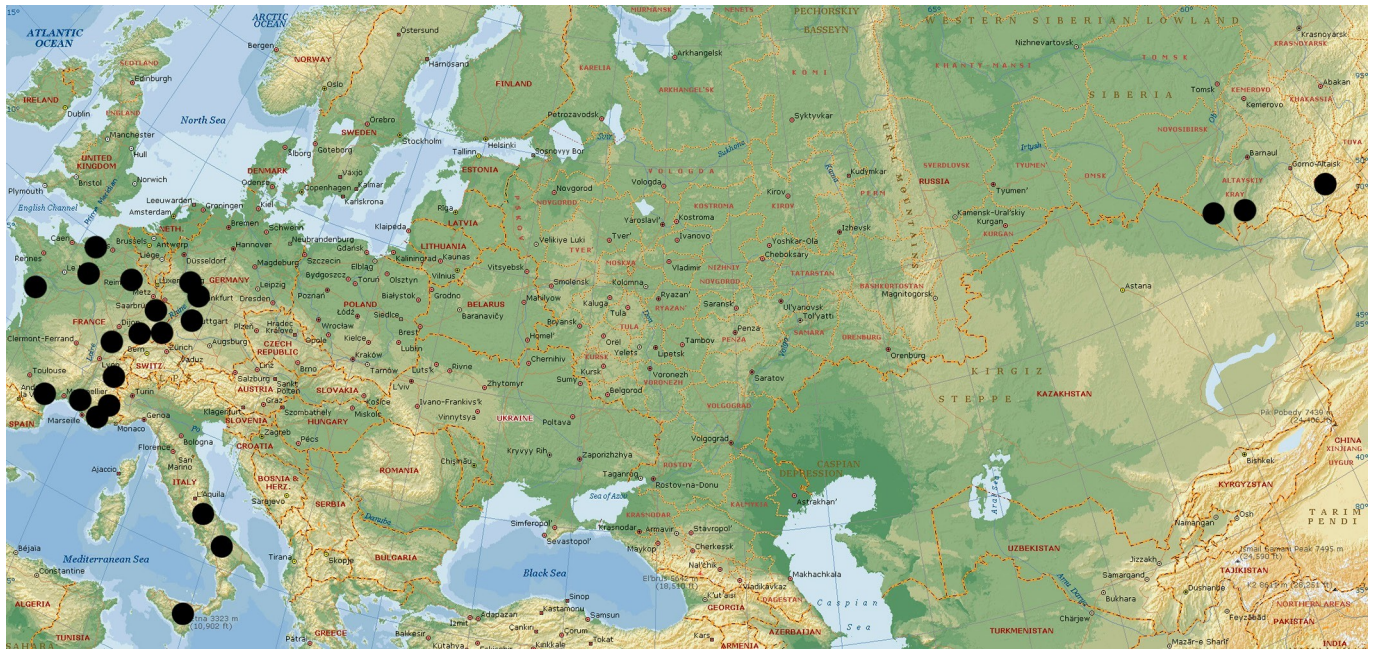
ATLANTIC OCEAN
ARCTIC OCEAN
NORWAY
FINLAND
KARELIA
PECHORSKIY BASSEYN
WESTERN SIBERIAN LOWLAND
IRELAND
SCOTLAND
Edinburgh
Dublin
North Sea
Bergen
Oslo
Östersund
Härnösand
SWEDEN
Stockholm
Örebro
Göteborg
Helsinki
Tallinn
ESTONIA
Petrozavodsk
Arkhangelsk
ARKHANGEL'SK
KOMI
Syktyvkar
URAL MOUNTAINS
KHANTY-MANSI
TOMSK
Nizhnevartovsk
Krasnoyarsk
KRASNOYARSK
SIBERIA
Tomsk
Kemerovo
KEMEROVO
Abakan
KHAKASSIA
Manchester
Hull
UNITED KINGDOM
Bristol
Norwich
Plymouth
English Channel
DENMARK
Odense
Copenhagen
Malmö
Växjö
Karlskrona
Riga
LATVIA
Novgorod
NOVGOROD
Vologda
VOLOGDA
Kirov
KIROV
Kudymkar
PERM
Perm
SVERDLOVSK
TYUMEN'
Tyumen'
OMSK
Irtysh
NOVOSIBIRSK
Novosibirsk
Barnaul
ALTAY
KRAY
Gorno-Altaisk
TOVA
RUSSIA
Leeuwarden
Groningen
Amsterdam
Bremen
Hamburg
Schwerin
Neubrandenburg
Gdańsk
Klaipeda
Kaliningrad
LITHUANIA
Kaunas
Velikiye Luki
PSKOV
TVER'
Tver'
Yaroslavl'
Kostroma
KOSTROMA
Ivanovo
Yoshkar-Ola
Izhevsk
Cheboksary
Kamensk-Ural'skiy
Kurgan
KURGAN
Caen
Brussels
Antwerp
Liège
Hannover
Magdeburg
Szczecin
Elblag
Olsztyn
Vilnius
Vitsyebsk
Smolensk
MOSKVA
Moscow
Vladimir
NIZHNIY NOVGOROD
TATARSTAN
BASHKORTOSTAN
Magnitogorsk
Astana
Rennes
Le Havre
Reims
Düsseldorf
GERMANY
Luxembourg
Frankfurt
Leipzig
Dresden
Poznań
Bydgoszcz
Toruń
POLAND
Białystok
Grodno
BELARUS
Mahilyow
Kaluga
Tula
TULA
Kolomna
Ryazan'
RYAZAN'
Saransk
Ul'yanovsk
Tol'yatti
SAMARA
ORENBURG
Orenburg
Metz
Saarbrücken
Stuttgart
Nürnberg
Plzeň
Łódź
Warsaw
Siedlce
Brest
Baranavičy
Bryansk
Orel
Yelets
Lipetsk
Tambov
Penza
PENZA
Volga
FRANCE
Dijon
Bern
Zürich
Augsburg
Munich
CZECH REPUBLIC
Hradec Králové
Wrocław
Kielce
Lublin
Homel'
KURSK
Kursk
VORONEZH
Voronezh
Saratov
KIRGIZ
STEPPE
KAZAKHSTAN
Clermont-Ferrand
Vaduz
SWITZ.
Salzburg
AUSTRIA
Vienna
SLOVAKIA
Kraków
Tarnów
L'viv
Lutsk
Rivne
Zhytomyr
Chernihiv
Sumy
Belgorod
Toulouse
Andorra
Lyon
Turin
Graz
Szombathely
Miskolc
Ivano-Frankivs'k
Vinnytsya
UKRAINE
Kiev
Poltava
Kharkiv
VOLGOGRAD
Volgograd
CASPIAN DEPRESSION
Pik Pobedy 7439 m (24,406 ft)
CHINA
XINJIANG UYGUR
SPAIN
Marseille
Monaco
Genoa
Klagenfurt
SLOVENIA
Zagreb
Pécs
HUNGARY
Budapest
Chişinău
Kryvyy Rih
Zaporizhzhya
Taganrog
Rostov-na-Donu
ROSTOV
KALMYKIA
Astrakhan'
Bishkek
KYRGYZSTAN
Florence
Bologna
San Marino
CROATIA
ROMANIA
Sea of Azov
Ajaccio
ITALY
L'Aquila
BOSNIA & HERZ.
Sarajevo
SERBIA
Danube
Simferopol'
Sevastopol'
Krasnodar
KRASNODAR
Armavir
Stavropol'
Cherkessk
Maykop
Nal'chik
Vladikavkaz
DAGESTAN
Makhachkala
Aral Sea
UZBEKISTAN
Namangan
Osh
TARIM PENDI
Bejaia
Constantine
Mediterranean Sea
Tirana
Skopje
BULGARIA
Black Sea
El'brus 5642 m (18,510 ft)
Kut'aisi
GEORGIA
Caspian Sea
Jizzakh
Samarqand
TAJIKISTAN
Ismail Samani Peak 7495 m (24,590 ft)
K2 8611 m (28,251 ft)
ALGERIA
TUNISIA
Etna 3323 m (10,902 ft)
Pátrai
GREECE
Balıkesir
İzmit
Kastamonu
Sinop
Samsun
Çankırı
Çorum
Tokat
Kırıkkale
Kars
ARMENIA
AZERBAIJAN
TURKMENISTAN
Chärjew
Bukhara
Amu Darya
Dushanbe
Mazār-e Sharīf
Feyzabad
NORTHERN AREAS
PAKISTAN
SAHARA